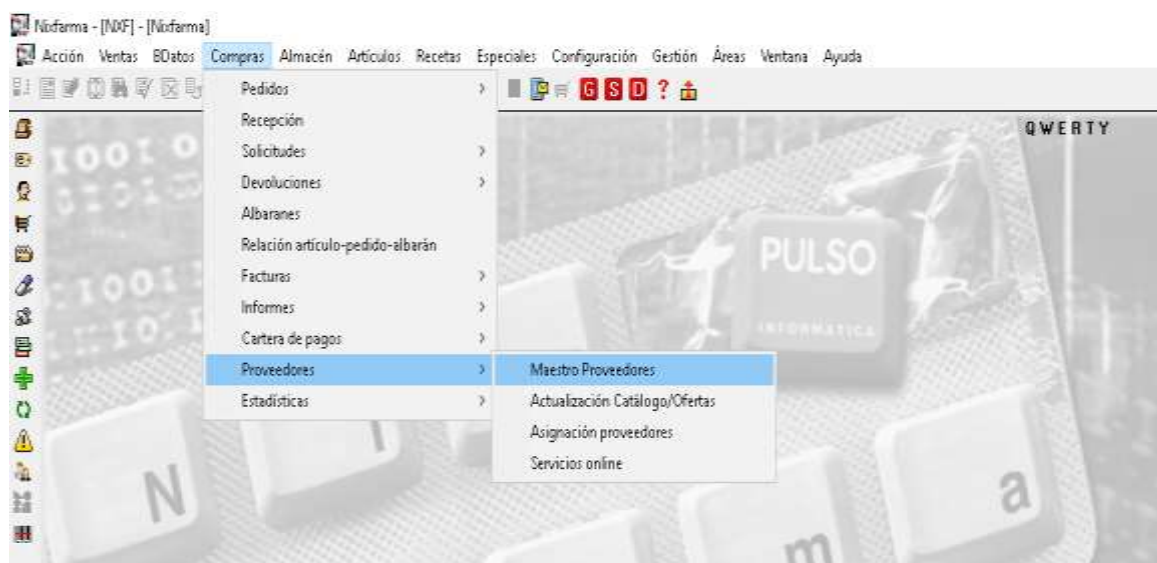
Nixfarma - [NXF] - [Nixfarma]

Acción Ventas BDatos Compras Almacén Artículos Recetas Especiales Configuración Gestión Áreas Ventana Ayuda

G S D ?

Pedidos
Recepción
Solicitudes
Devoluciones
Albaranes
Relación artículo-pedido-albarán
Facturas
Informes
Cartera de pagos
Proveedores
Estadísticas

Maestro Proveedores
Actualización Catálogo/Ofertas
Asignación proveedores
Servicios online

QWERTY

PULSO
INFORMATICA

1001
1001

N
m
a